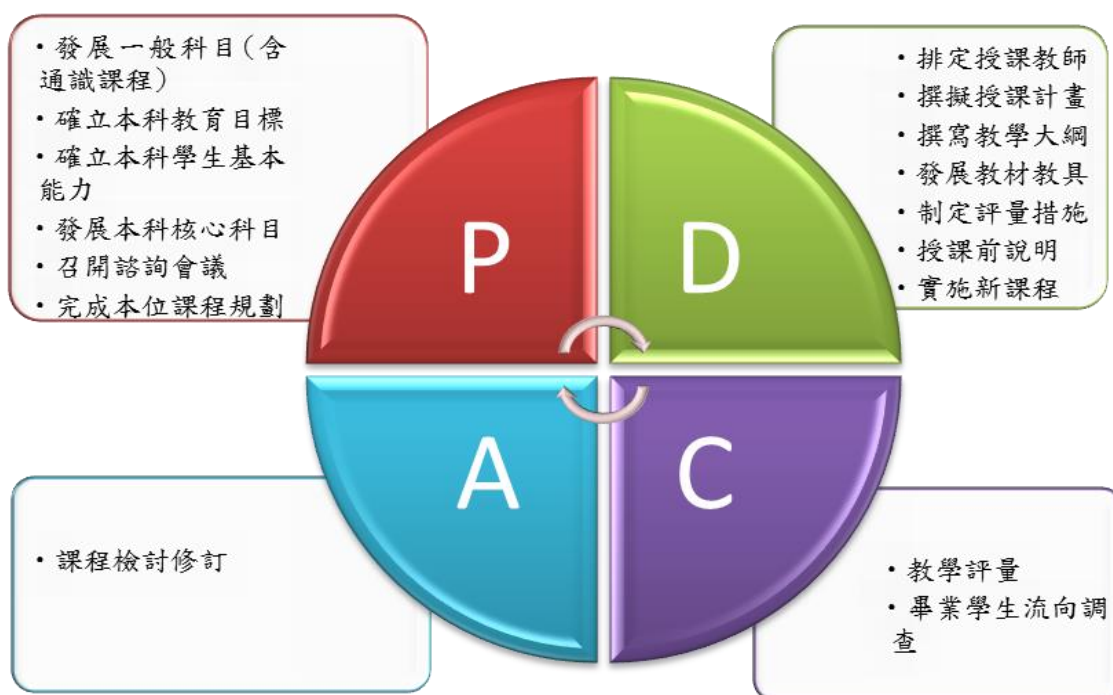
• 發展一般科目(含通識課程)
• 確立本科教育目標
• 確立本科學生基本能力
• 發展本科核心科目
• 召開諮詢會議
• 完成本位課程規劃

• 排定授課教師
• 撰擬授課計畫
• 撰寫教學大綱
• 發展教材教具
• 制定評量措施
• 授課前說明
• 實施新課程

P

D

A

C

• 課程檢討修訂

• 教學評量
• 畢業學生流向調查